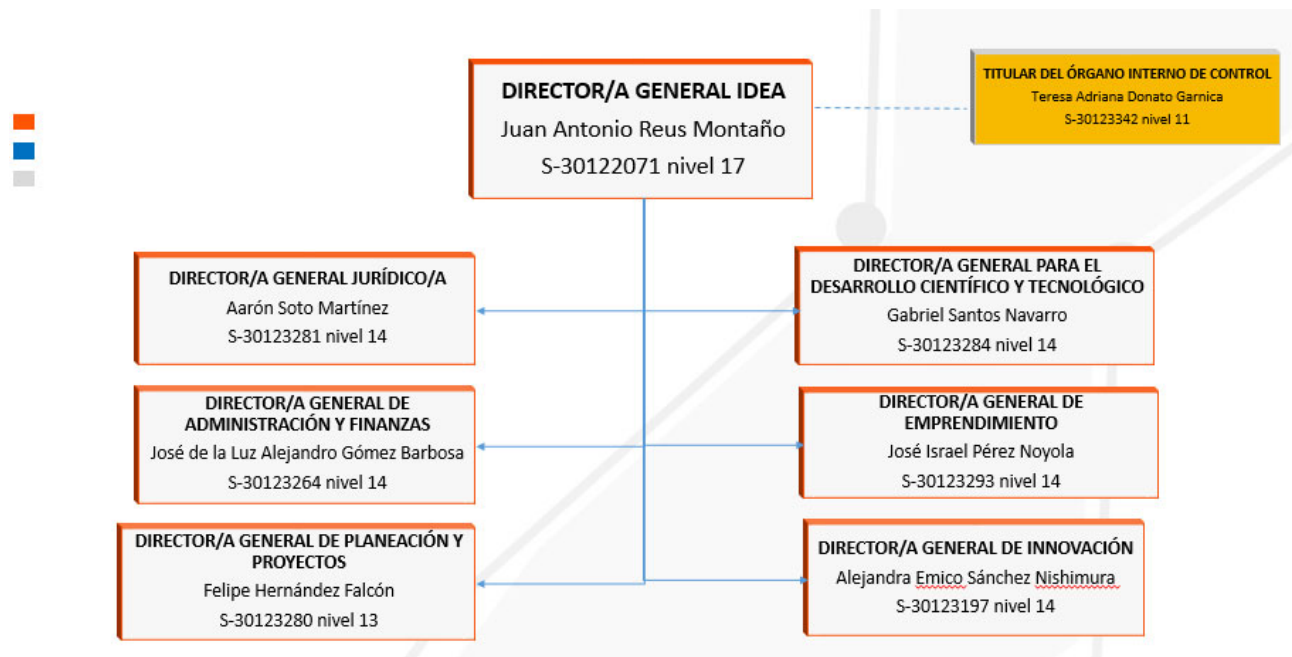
DIRECTOR/A GENERAL IDEA
Juan Antonio Reus Montaño
S-30122071 nivel 17

TITULAR DEL ÓRGANO INTERNO DE CONTROL
Teresa Adriana Donato Garnica
S-30123342 nivel 11

DIRECTOR/A GENERAL JURÍDICO/A
Aarón Soto Martínez
S-30123281 nivel 14

DIRECTOR/A GENERAL PARA EL DESARROLLO CIENTÍFICO Y TECNOLÓGICO
Gabriel Santos Navarro
S-30123284 nivel 14

DIRECTOR/A GENERAL DE ADMINISTRACIÓN Y FINANZAS
José de la Luz Alejandro Gómez Barbosa
S-30123264 nivel 14

DIRECTOR/A GENERAL DE EMPRENDIMIENTO
José Israel Pérez Noyola
S-30123293 nivel 14

DIRECTOR/A GENERAL DE PLANEACIÓN Y PROYECTOS
Felipe Hernández Falcón
S-30123280 nivel 13

DIRECTOR/A GENERAL DE INNOVACIÓN
Alejandra Emico Sánchez Nishimura
S-30123197 nivel 14